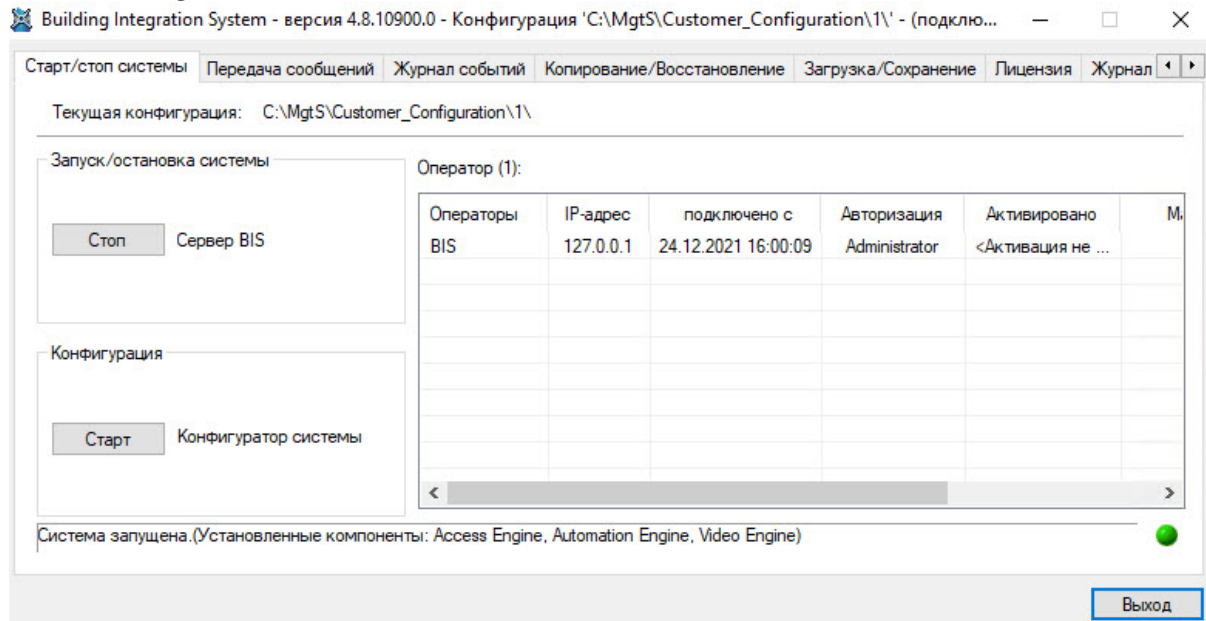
Building Integration System - версия 4.8.10900.0 - Конфигурация 'C:\MgtS\Customer_Configuration\1\' - (подклю...

Старт/стоп системы | Передача сообщений | Журнал событий | Копирование/Восстановление | Загрузка/Сохранение | Лицензия | Журнал

Текущая конфигурация: C:\MgtS\Customer_Configuration\1\

Запуск/остановка системы

Стоп Сервер BIS

Конфигурация

Старт Конфигуратор системы

Оператор (1):

| Операторы | IP-адрес | подключено с | Авторизация | Активировано | M |
|---|---|---|---|---|---|
| BIS | 127.0.0.1 | 24.12.2021 16:00:09 | Administrator | <Активация не ... | |

Система запущена.(Установленные компоненты: Access Engine, Automation Engine, Video Engine)

Выход